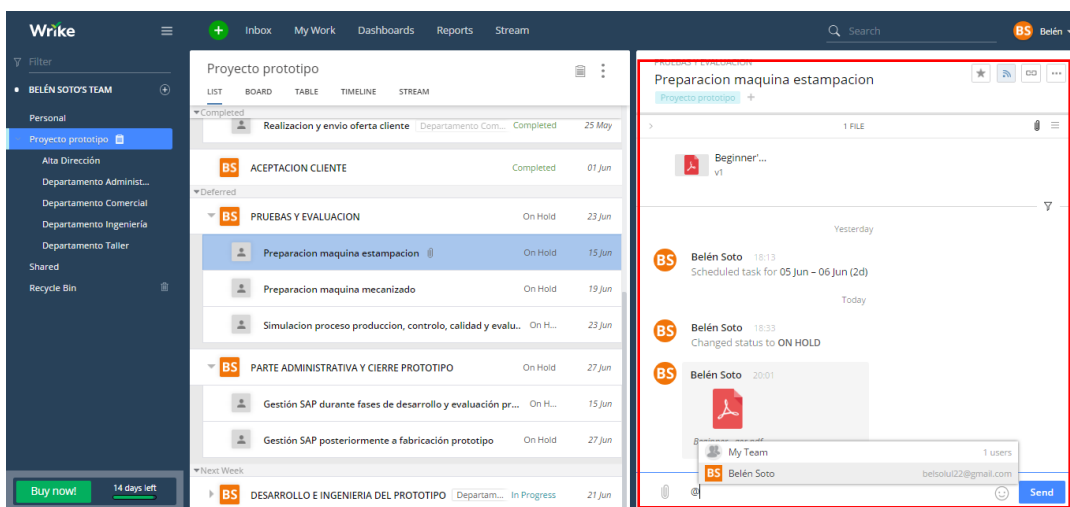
Wrike

Inbox My Work Dashboards Reports Stream

Search

BS Belén

Filter

BELÉN SOTO'S TEAM

Personal
Proyecto prototipo
Alta Dirección
Departamento Administ...
Departamento Comercial
Departamento Ingeniería
Departamento Taller
Shared
Recycle Bin

Buy now! 14 days left

Proyecto prototipo

LIST BOARD TABLE TIMELINE STREAM

Completed

Realizacion y envio oferta cliente Departamento Com... Completed 25 May

BS ACEPTACION CLIENTE Completed 01 Jun

Deferred

BS PRUEBAS Y EVALUACION On Hold 23 Jun

Preparacion maquina estampacion On Hold 15 Jun

Preparacion maquina mecanizado On Hold 19 Jun

Simulacion proceso produccion, controlo, calidad y evalu... On H... 23 Jun

BS PARTE ADMINISTRATIVA Y CIERRE PROTOTIPO On Hold 27 Jun

Gestión SAP durante fases de desarrollo y evaluación pr... On H... 15 Jun

Gestión SAP posteriormente a fabricación prototipo On Hold 27 Jun

Next Week

BS DESARROLLO E INGENIERIA DEL PROTOTIPO Departam... In Progress 21 Jun

PRUEBAS Y EVALUACION

Preparacion maquina estampacion

Proyecto prototipo +

1 FILE

Beginner'...
v1

Yesterday

BS Belén Soto 18:13
Scheduled task for 05 Jun – 06 Jun (2d)

Today

BS Belén Soto 18:33
Changed status to ON HOLD

BS Belén Soto 20:01

My Team 1 users

BS Belén Soto belsolul22@gmail.com

@

Send